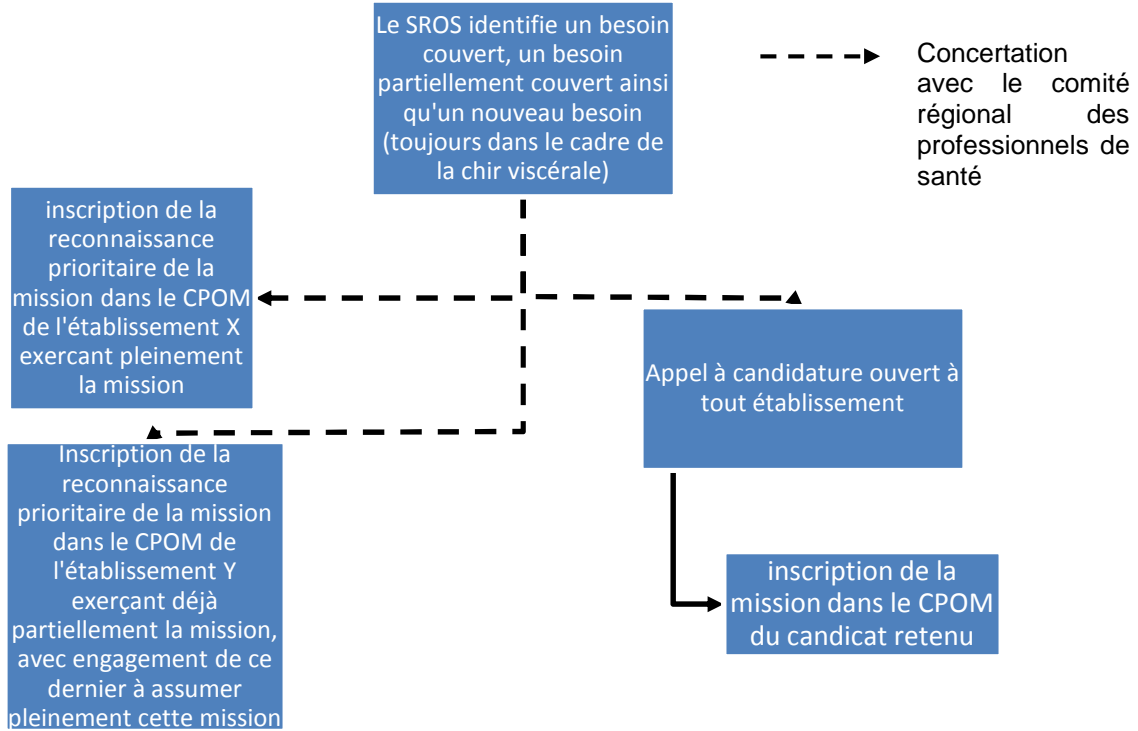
Le SROS identifie un besoin couvert, un besoin partiellement couvert ainsi qu'un nouveau besoin (toujours dans le cadre de la chir viscérale)

Concertation avec le comité régional des professionnels de santé

inscription de la reconnaissance prioritaire de la mission dans le CPOM de l'établissement X exercant pleinement la mission

Appel à candidature ouvert à tout établissement

Inscription de la reconnaissance prioritaire de la mission dans le CPOM de l'établissement Y exerçant déjà partiellement la mission, avec engagement de ce dernier à assumer pleinement cette mission

inscription de la mission dans le CPOM du candicat retenu